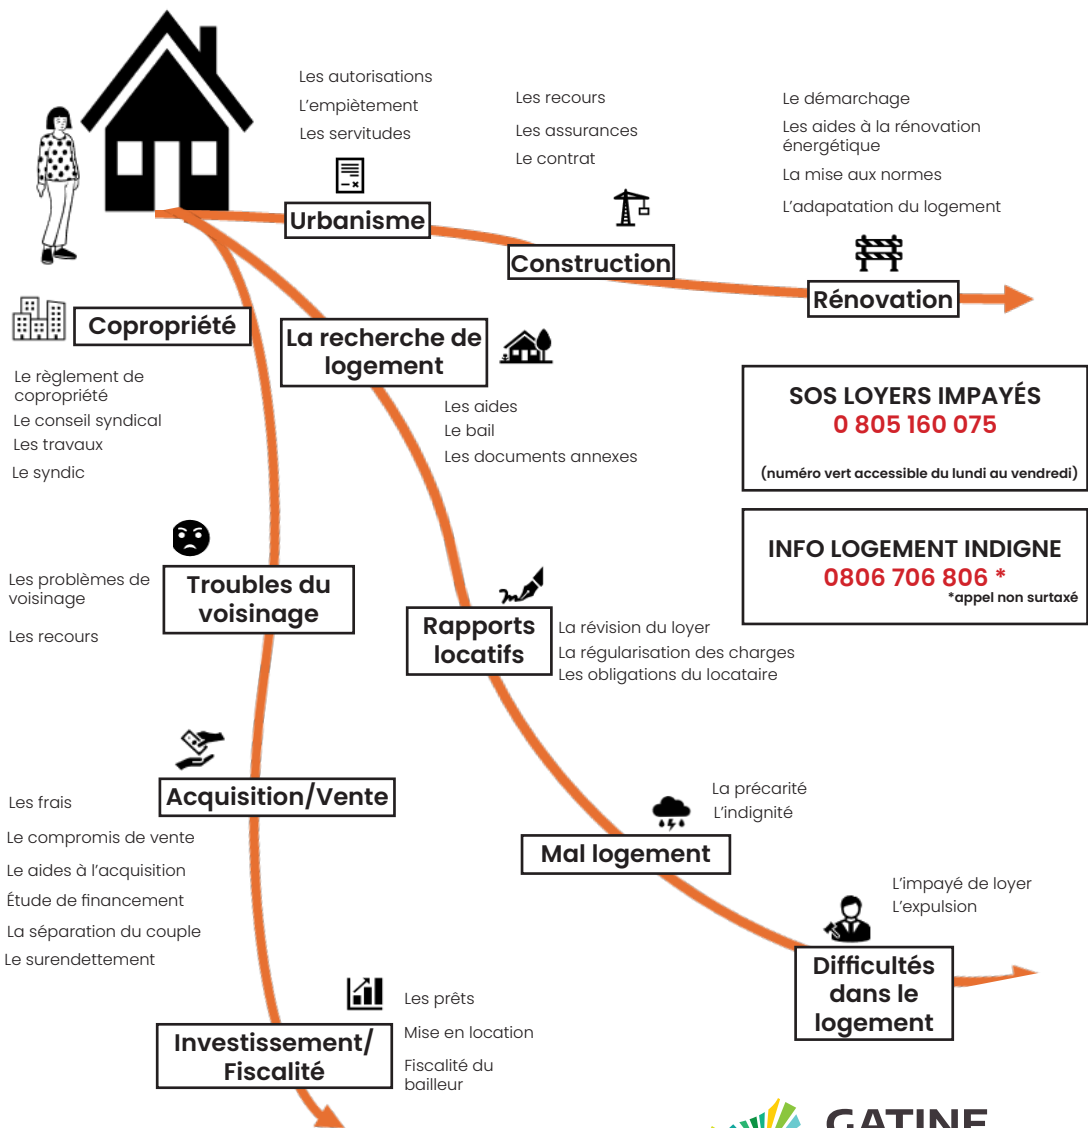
Les autorisations
L'empiètement
Les servitudes

Urbanisme

Les recours
Les assurances
Le contrat

Construction

Le démarchage
Les aides à la rénovation énergétique
La mise aux normes
L'adapatation du logement

Rénovation

Copropriété

Le règlement de copropriété
Le conseil syndical
Les travaux
Le syndic

La recherche de logement

Les aides
Le bail
Les documents annexes

SOS LOYERS IMPAYÉS
0 805 160 075
(numéro vert accessible du lundi au vendredi)

INFO LOGEMENT INDIGNE
0806 706 806 *
*appel non surtaxé

Les problèmes de voisinage
Les recours

Troubles du voisinage

Rapports locatifs

La révision du loyer
La régularisation des charges
Les obligations du locataire

Acquisition/Vente

Les frais
Le compromis de vente
Le aides à l'acquisition
Étude de financement
La séparation du couple
Le surendettement

La précarité
L'indignité

Mal logement

L'impayé de loyer
L'expulsion

Difficultés dans le logement

Les prêts
Mise en location
Fiscalité du bailleur

Investissement/ Fiscalité

GATINE